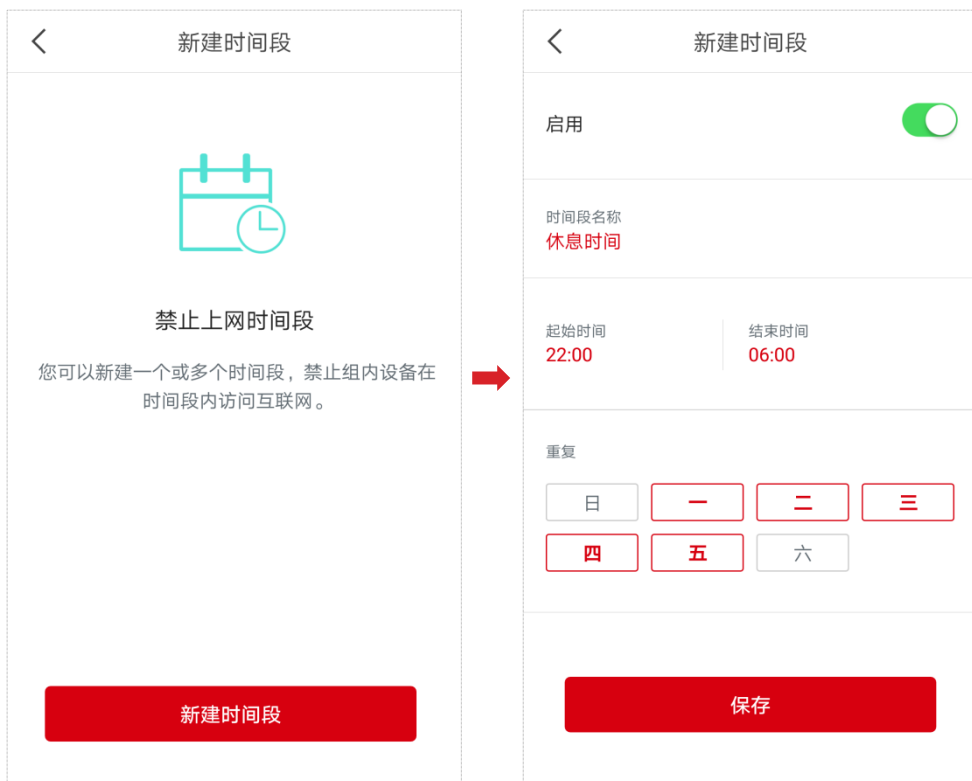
新建时间段

禁止上网时间段

您可以新建一个或多个时间段，禁止组内设备在时间段内访问互联网。

新建时间段

新建时间段

启用

时间段名称
休息时间

起始时间
22:00

结束时间
06:00

重复

日 一 二 三
四 五 六

保存